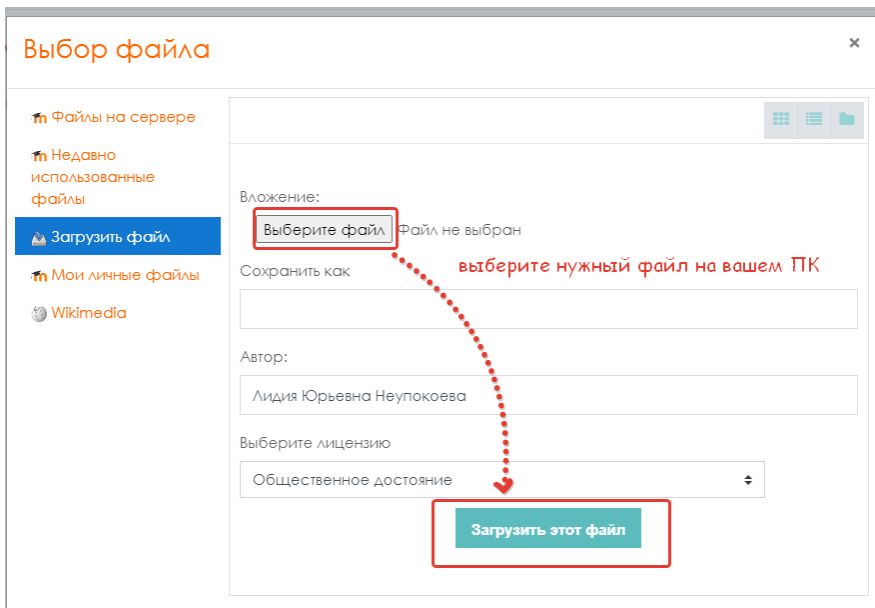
Выбор файла

×

Файлы на сервере

Недавно использованные файлы

Загрузить файл

Мои личные файлы

Wikimedia

Вложение:

Выберите файл Файл не выбран

выберите нужный файл на вашем ПК

Сохранить как

Автор:

Лидия Юрьевна Неупокоева

Выберите лицензию

Общественное достояние

Загрузить этот файл